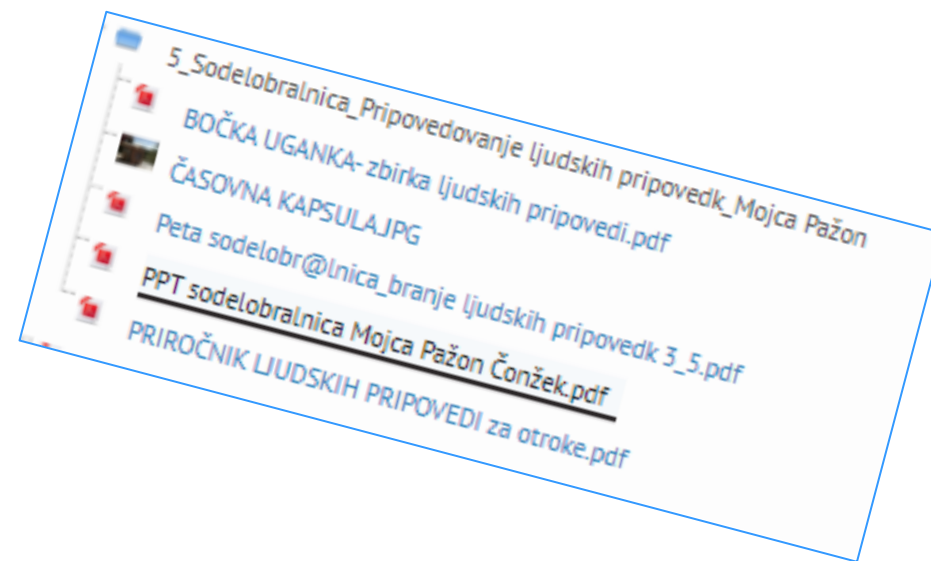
5_Sodelobralnica_Pripovedovanje ljudskih pripovedk_Mojca Pažon

BOČKA UGANKA- zbirka ljudskih pripovedi.pdf

ČASOVNA KAPSULA.JPG

Peta sodelobr@lnica_branje ljudskih pripovedk 3_5.pdf

PPT sodelobralnica Mojca Pažon Čonžek.pdf

PRIROČNIK LJUDSKIH PRIPOVEDI za otroke.pdf